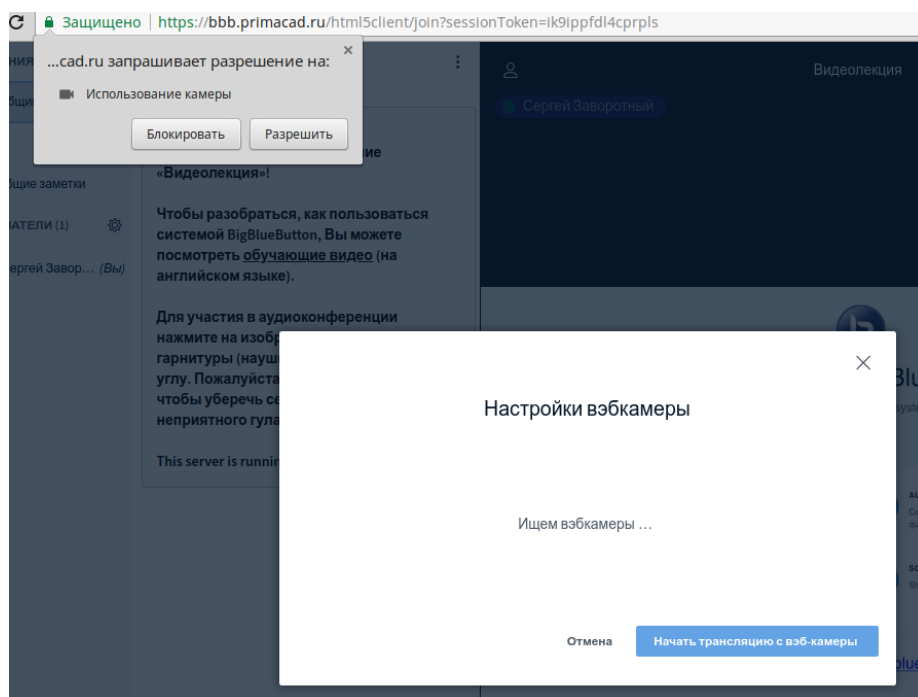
C Защищено | https://bbb.primacad.ru/html5client/join?sessionToken=ik9ippfdl4cprpls

...cad.ru запрашивает разрешение на:
Использование камеры
Блокировать Разрешить

НИЯ
бщие
бщие заметки
АТЕЛИ (1)
ергей Завор... (Вы)

ие «Видеолекция»!

Чтобы разобраться, как пользоваться системой BigBlueButton, Вы можете посмотреть обучающие видео (на английском языке).

Для участия в аудиоконференции нажмите на изобр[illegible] гарнитуры (науш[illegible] углу. Пожалуйста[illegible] чтобы уберечь се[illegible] неприятного гула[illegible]

This server is runnin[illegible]

Видеолекция
Сергей Заворотный

Blu

Настройки вэбкамеры

Ищем вэбкамеры ...

Отмена
Начать трансляцию с вэб-камеры